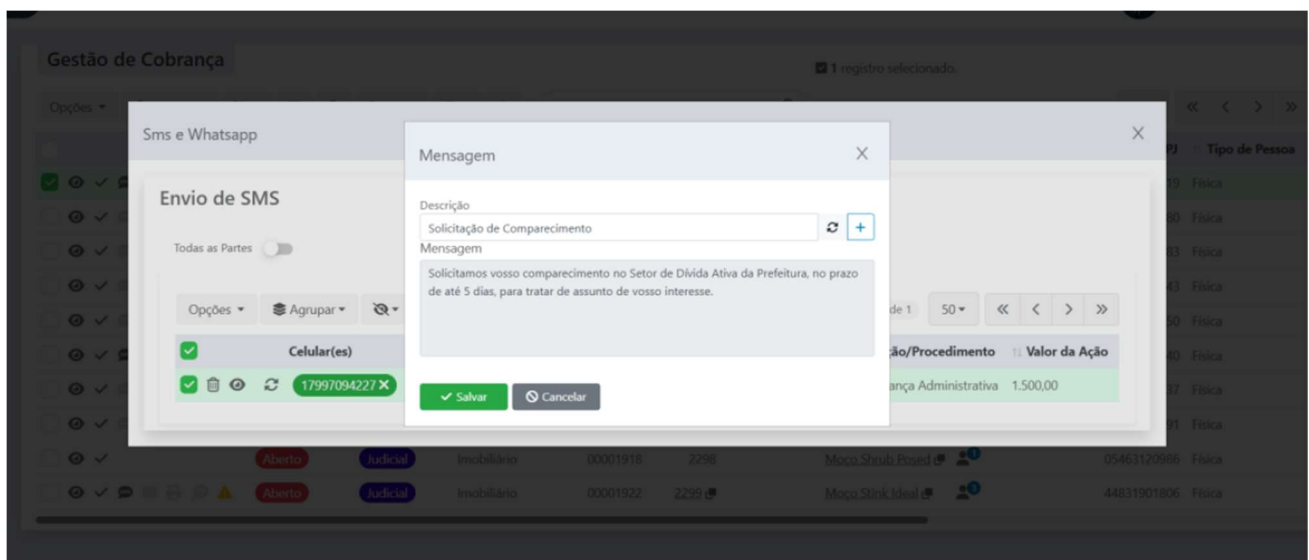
Gestão de Cobrança

1 registro selecionado.

Opções ▾

« ‹ › »

Sms e Whatsapp

×

PJ Tipo de Pessoa

Envio de SMS

Todas as Partes

Opções ▾ Agrupar ▾

Celular(es)

17997094227 ×

de 1 50 ▾ « ‹ › »

ão/Procedimento Valor da Ação

ança Administrativa 1.500,00

Física
Física
Física
Física
Física
Física
Física
Física

Mensagem

×

Descrição

Solicitação de Comparecimento

+

Mensagem

Solicitamos vosso comparecimento no Setor de Dívida Ativa da Prefeitura, no prazo de até 5 dias, para tratar de assunto de vosso interesse.

✓ Salvar

Cancelar

| Aberto | Judicial | Imobiliário | 00001918 | 2298 | Moco Shrub Posed | 05463120986 | Física |
|---|---|---|---|---|---|---|---|
| Aberto | Judicial | Imobiliário | 00001922 | 2299 | Moco Stink Ideal | 44831901806 | Física |